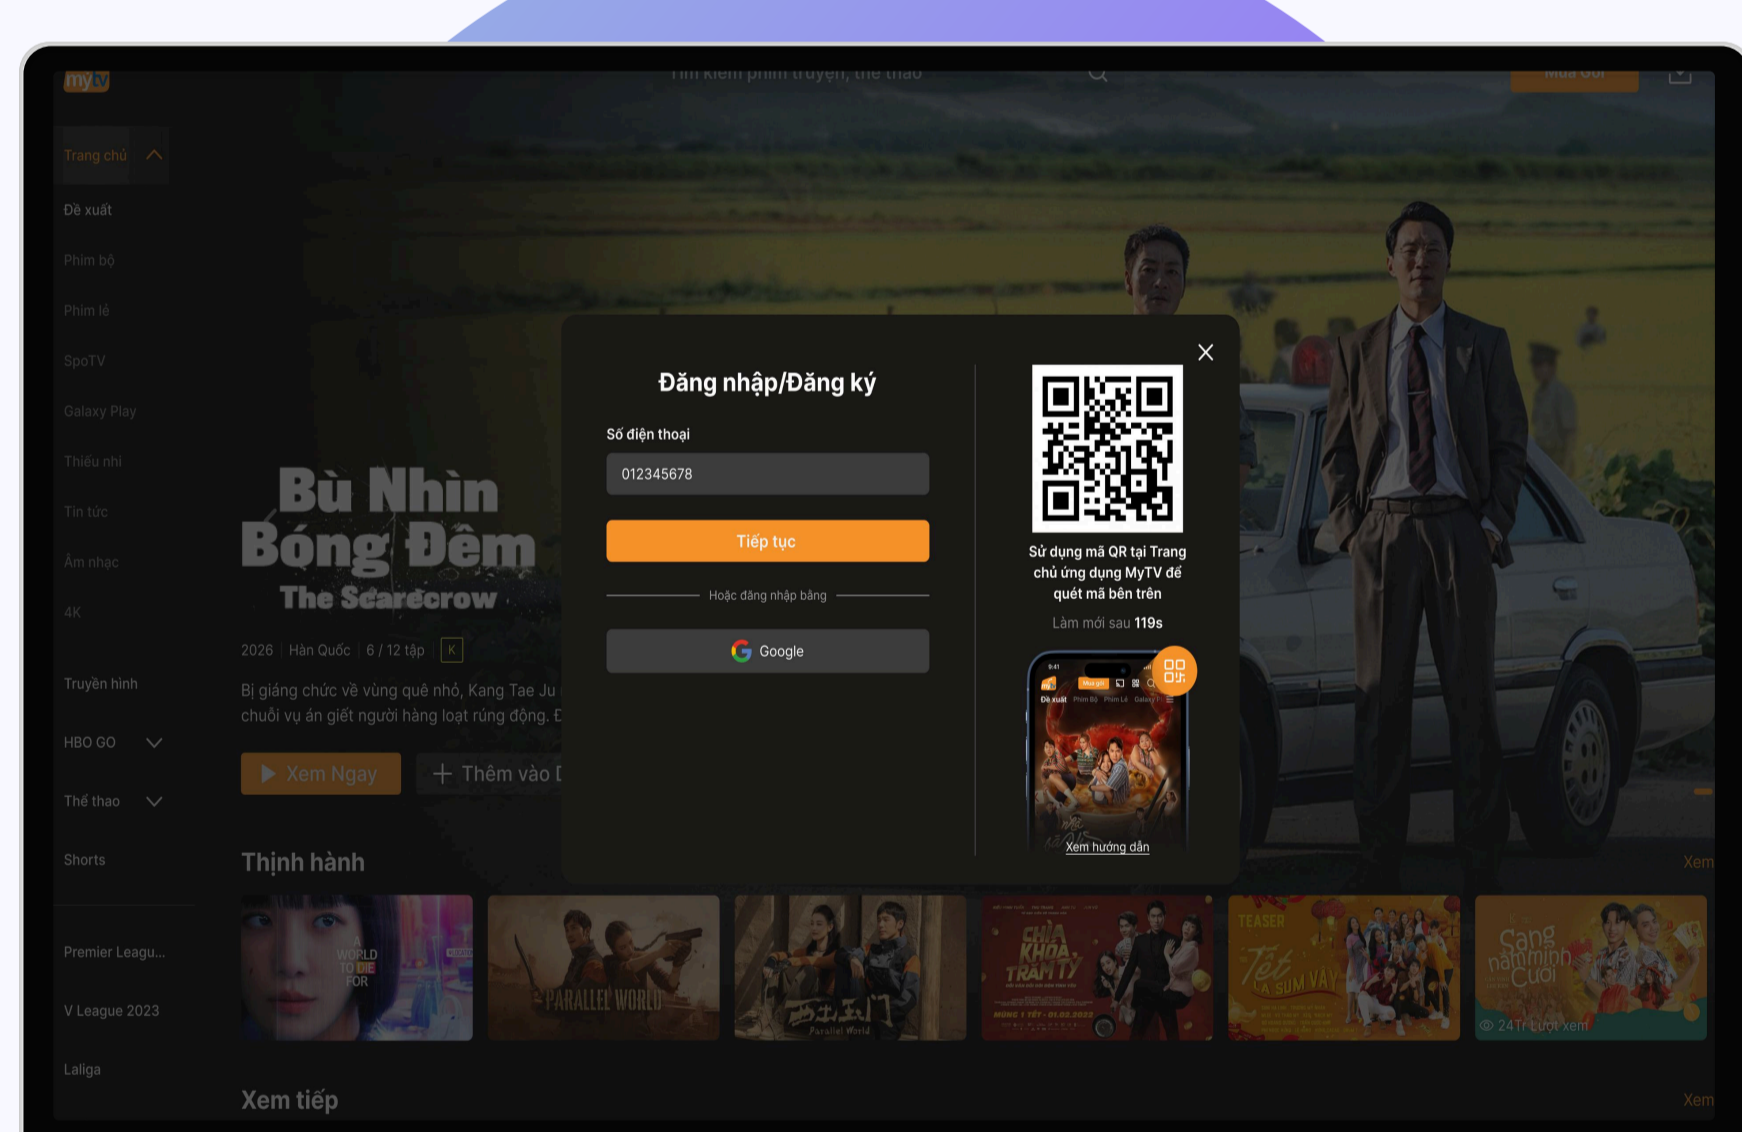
mytv

Tìm kiếm phim truyện, thể thao

Mua Gói

Trang chủ

Đề xuất

Phim bộ

Phim lẻ

SpoTV

Galaxy Play

Thiếu nhi

Tin tức

Âm nhạc

4K

Truyền hình

HBO GO

Thể thao

Shorts

Premier Leagu...

V League 2023

Laliga

Bù Nhìn Bóng Đêm

The Scarecrow

2026 | Hàn Quốc | 6 / 12 tập | K

Bị giáng chức về vùng quê nhỏ, Kang Tae Ju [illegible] chuỗi vụ án giết người hàng loạt rúng động. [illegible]

Xem Ngay

Thêm vào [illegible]

Thịnh hành

Xem

A WORLD TO DIE FOR

PARALLEL WORLD

Parallel World

CHÌA KHÓA TRĂM TỶ

TEASER

Tết À SUM VẦY

Sang nhà mình Cưới

24Tr Lượt xem

Xem tiếp

Xem

Đăng nhập/Đăng ký

Số điện thoại

012345678

Tiếp tục

Hoặc đăng nhập bằng

Google

Sử dụng mã QR tại Trang chủ ứng dụng MyTV để quét mã bên trên

Làm mới sau 119s

Đề xuất

Xem hướng dẫn